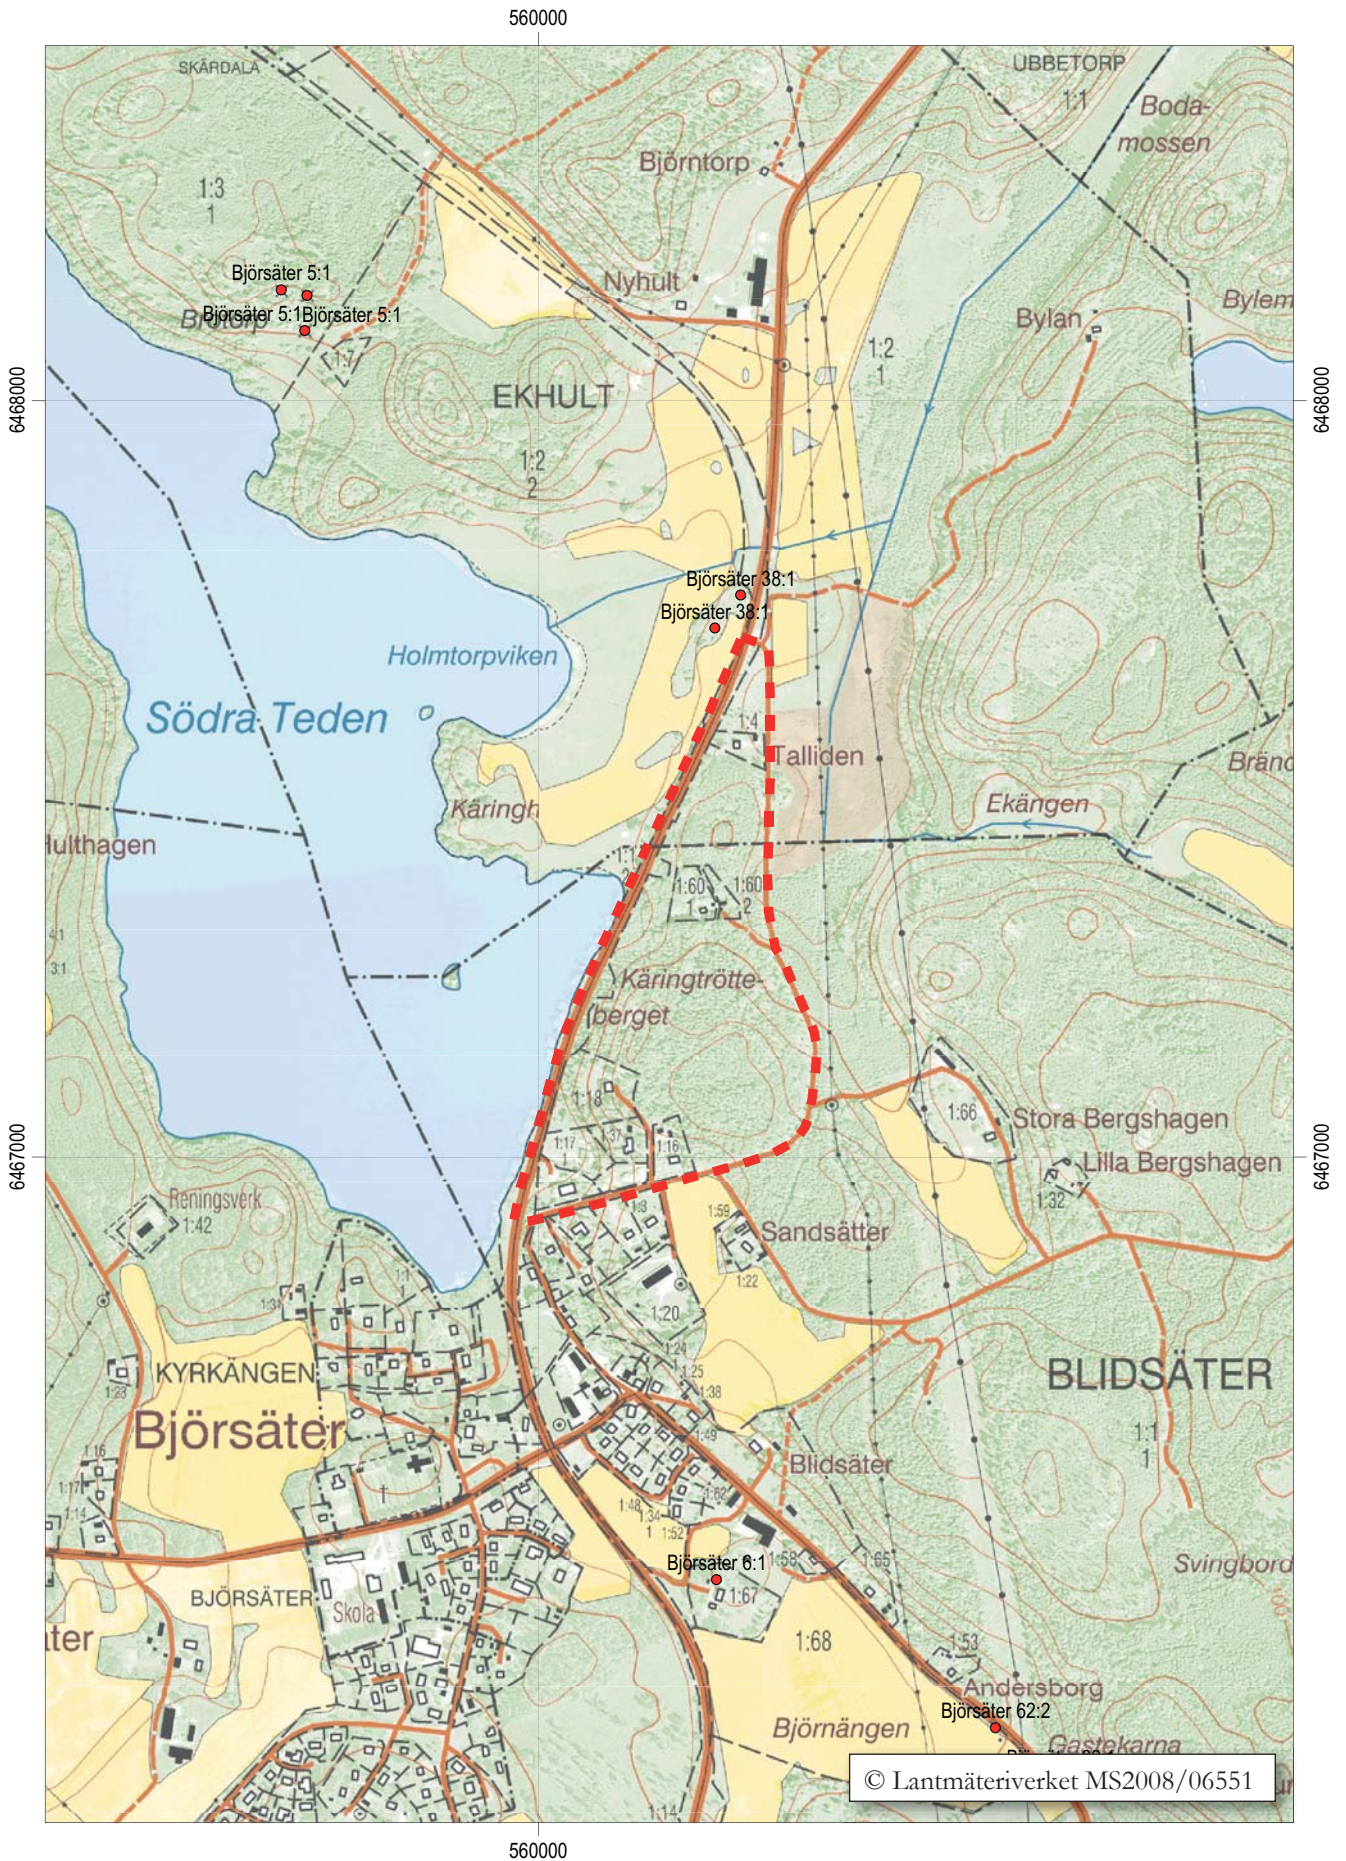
560000

SKÅRDALA
UBBETORP
1:1
Boda-
mossen
Björntorp
1:3
1
Björsäter 5:1
Björsäter 5:1
Björsäter 5:1
Nyhult
Bylan
Bylem
1:2
1
6468000
EKHULT
6468000
1:2
2
Björsäter 38:1
Björsäter 38:1
Holmtorpviken
Södra Teden
1:4
Talliden
Bränd
Käringh
Ekängen
Hulthagen
1:60
1
1:60
2
Käringtrötte-
berget
1:18
1:66
Stora Bergshagen
1:17
1:16
6467000
Lilla Bergshagen
6467000
Reningsverk
1:42
1:32
1:59
Sandsätter
1:22
1:20
KYRKÄNGEN
1:24
1:25
1:38
BLIDSÄTER
Björsäter
1:49
1:1
1
Blidsäter
1:48
1:34
1:52
BJÖRSÄTER
Björsäter 6:1
1:58
1:65
Svingbord
Skola
1:67
1:68
1:53
Andersborg
Björsäter 62:2
Björnängen
Gastekarna
© Lantmäteriverket MS2008/06551
1:14
560000